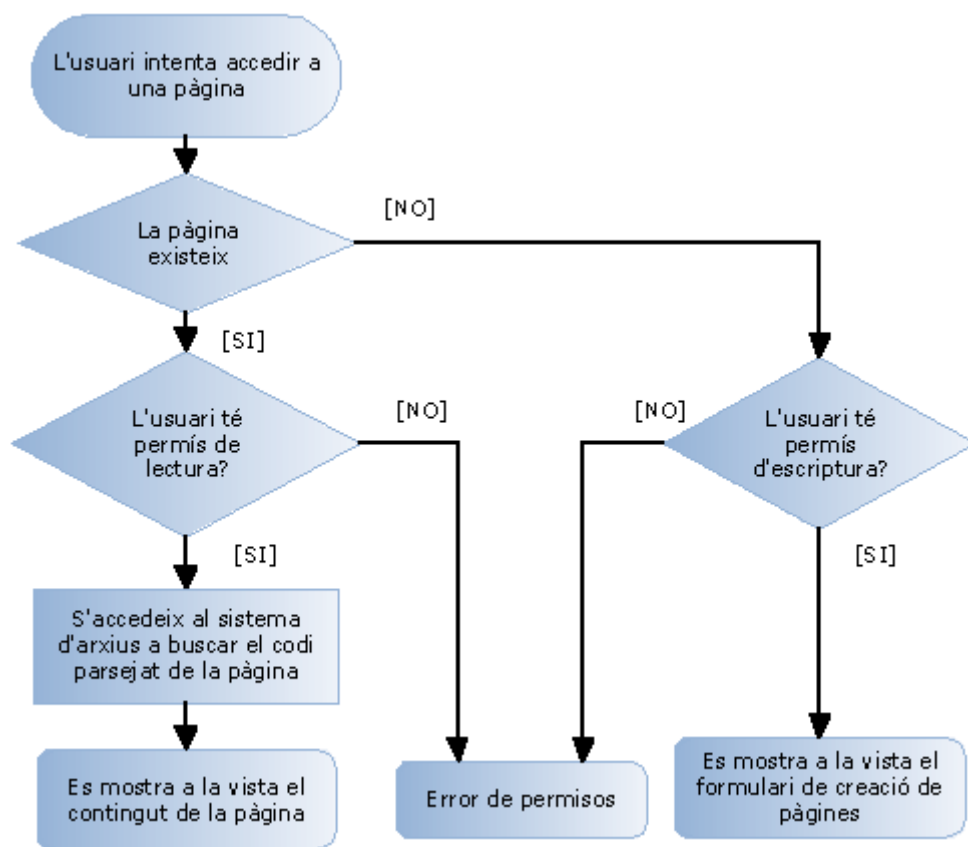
L'usuari intenta accedir a una pàgina

La pàgina existeix

[NO]

[SI]

L'usuari té permís de lectura?

[NO]

[NO]

L'usuari té permís d'escriptura?

[SI]

[SI]

S'accedeix al sistema d'arxius a buscar el codi parsejat de la pàgina

Es mostra a la vista el contingut de la pàgina

Error de permisos

Es mostra a la vista el formulari de creació de pàgines